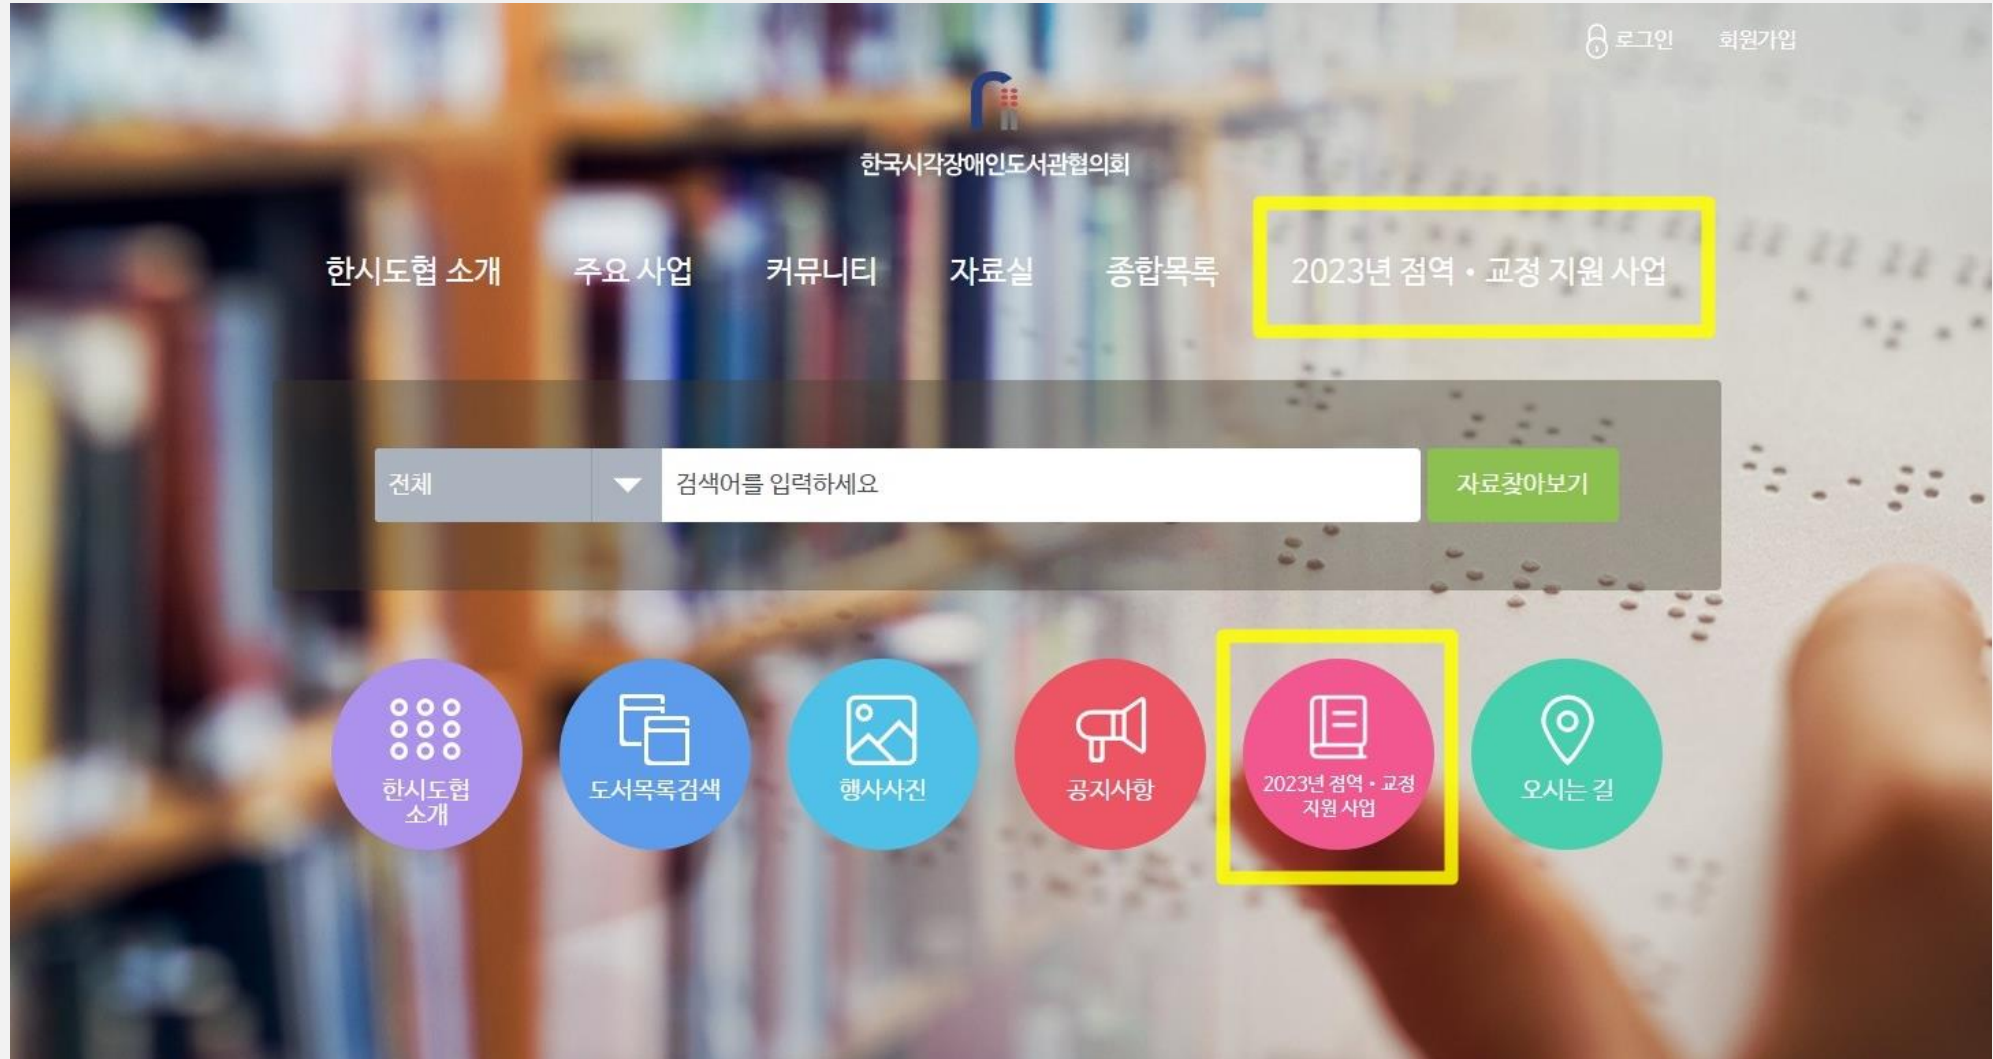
로그인 회원가입

한국시각장애인도서관협의회

한시도협 소개
주요 사업
커뮤니티
자료실
종합목록
2023년 점역 · 교정 지원 사업

전체
검색어를 입력하세요
자료찾아보기

한시도협 소개
도서목록검색
행사사진
공지사항
2023년 점역 · 교정 지원 사업
오시는 길